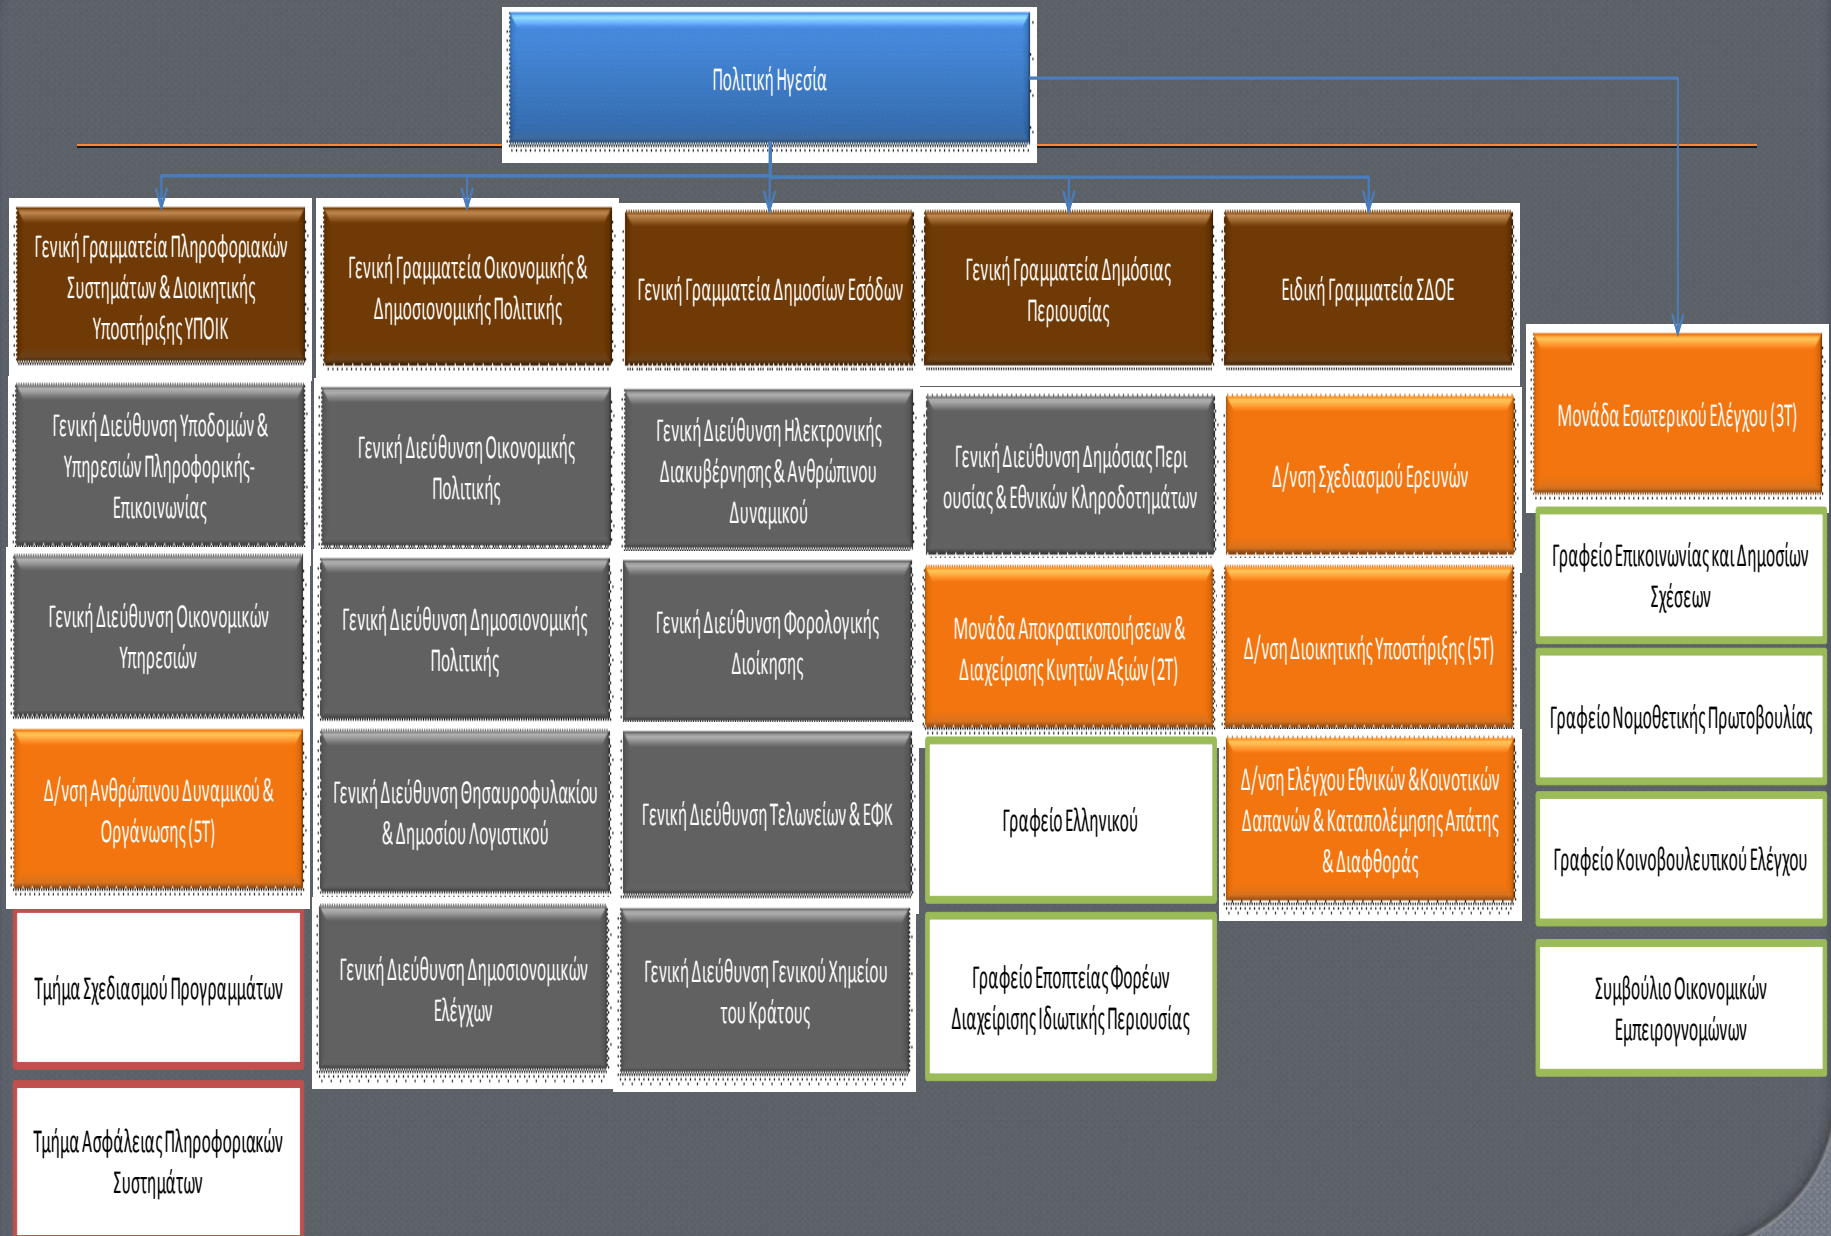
Πολιτική Ηγεσία

Γενική Γραμματεία Πληροφοριακών Συστημάτων & Διοικητικής Υποστήριξης ΥΠΟΙΚ

Γενική Διεύθυνση Υποδομών & Υπηρεσιών Πληροφορικής-Επικοινωνίας

Γενική Διεύθυνση Οικονομικών Υπηρεσιών

Δ/νση Ανθρώπινου Δυναμικού & Οργάνωσης (5Τ)

Τμήμα Σχεδιασμού Προγραμμάτων

Τμήμα Ασφάλειας Πληροφοριακών Συστημάτων

Γενική Γραμματεία Οικονομικής & Δημοσιονομικής Πολιτικής

Γενική Διεύθυνση Οικονομικής Πολιτικής

Γενική Διεύθυνση Δημοσιονομικής Πολιτικής

Γενική Διεύθυνση Θησαυροφυλακίου & Δημοσίου Λογιστικού

Γενική Διεύθυνση Δημοσιονομικών Ελέγχων

Γενική Γραμματεία Δημοσίων Εσόδων

Γενική Διεύθυνση Ηλεκτρονικής Διακυβέρνησης & Ανθρώπινου Δυναμικού

Γενική Διεύθυνση Φορολογικής Διοίκησης

Γενική Διεύθυνση Τελωνείων & ΕΦΚ

Γενική Διεύθυνση Γενικού Χημείου του Κράτους

Γενική Γραμματεία Δημόσιας Περιουσίας

Γενική Διεύθυνση Δημόσιας Περι ουσίας & Εθνικών Κληροδοτημάτων

Μονάδα Αποκρατικοποιήσεων & Διαχείρισης Κινητών Αξιών (2Τ)

Γραφείο Ελληνικού

Γραφείο Εποπτείας Φορέων Διαχείρισης Ιδιωτικής Περιουσίας

Ειδική Γραμματεία ΣΔΟΕ

Δ/νση Σχεδιασμού Ερευνών

Δ/νση Διοικητικής Υποστήριξης (5Τ)

Δ/νση Ελέγχου Εθνικών & Κοινοτικών Δαπανών & Καταπολέμησης Απάτης & Διαφθοράς

Μονάδα Εσωτερικού Ελέγχου (3Τ)

Γραφείο Επικοινωνίας και Δημοσίων Σχέσεων

Γραφείο Νομοθετικής Πρωτοβουλίας

Γραφείο Κοινοβουλευτικού Ελέγχου

Συμβούλιο Οικονομικών Εμπειρογνωμόνων